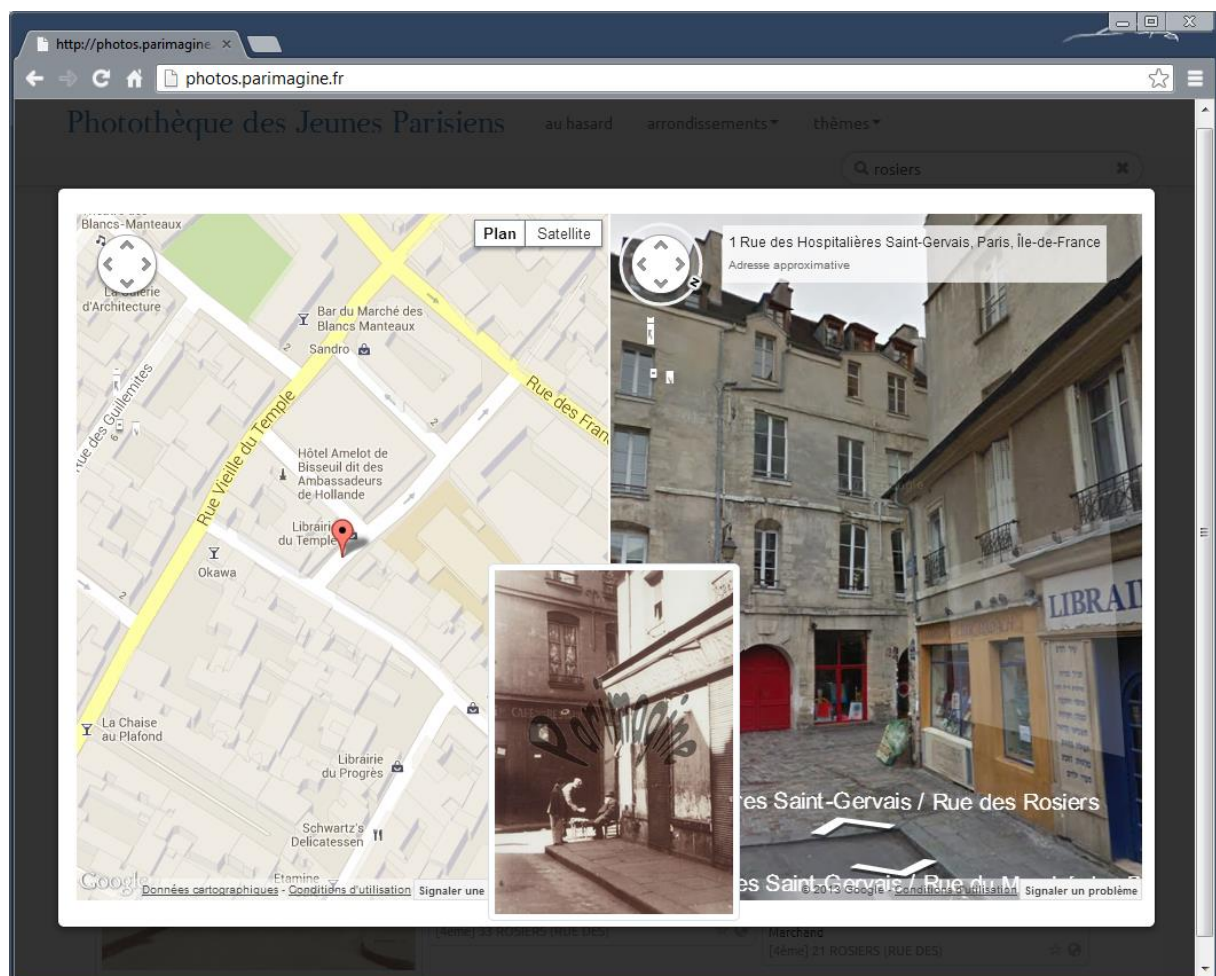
http://photos.parimagine ×

photos.parimagine.fr

Photothèque des Jeunes Parisiens au hasard arrondissements▾ thèmes▾

rosiers

Blancs-Manteaux

Plan Satellite

1 Rue des Hospitalières Saint-Gervais, Paris, Île-de-France
Adresse approximative

La Galerie d'Architecture

Bar du Marché des Blancs Manteaux

Sandro

Rue des Guillemites

Rue des Fran

Rue Vieille du Temple

Hôtel Amelot de Bisseuil dit des Ambassadeurs de Hollande

Librairie du Temple

Okawa

La Chaise au Plafond

Librairie du Progrès

Schwartz's Delicatessen

Etamine

Google

Données cartographiques - Conditions d'utilisation Signaler une

LIBRAI

Parimagine

res Saint-Gervais / Rue des Rosiers

es Saint-Gervais / Rue du M

© 2013 Google - Conditions d'utilisation Signaler un problème

[4ème] 33 ROSIERS (RUE DES)

Marchand
[4ème] 21 ROSIERS (RUE DES)